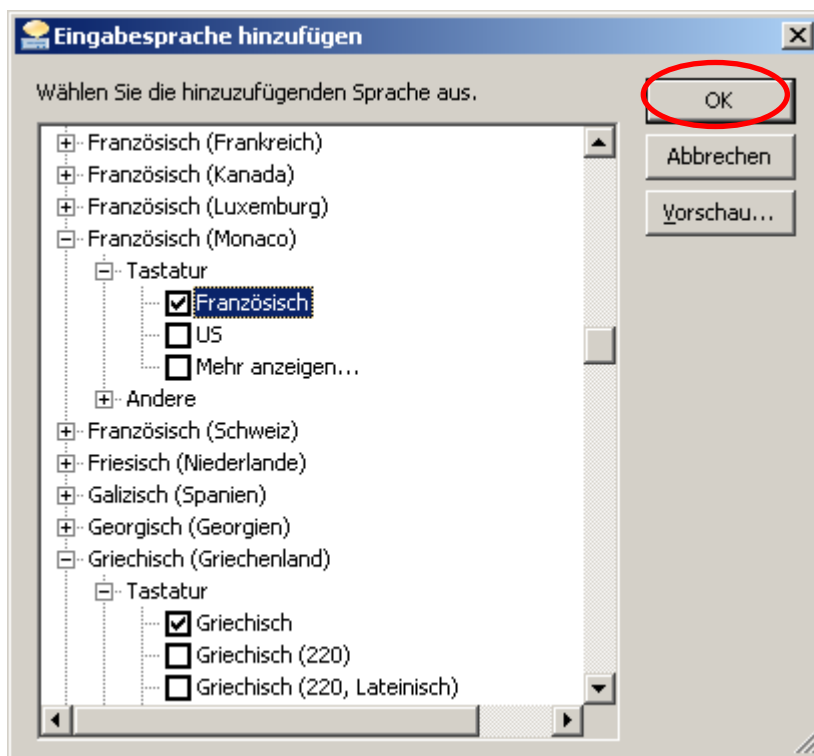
Eingabesprache hinzufügen

Wählen Sie die hinzuzufügenden Sprache aus.

Französisch (Frankreich)
Französisch (Kanada)
Französisch (Luxemburg)
Französisch (Monaco)
Tastatur
Französisch
US
Mehr anzeigen...
Andere
Französisch (Schweiz)
Friesisch (Niederlande)
Galizisch (Spanien)
Georgisch (Georgien)
Griechisch (Griechenland)
Tastatur
Griechisch
Griechisch (220)
Griechisch (220, Lateinisch)

OK
Abbrechen
Vorschau...